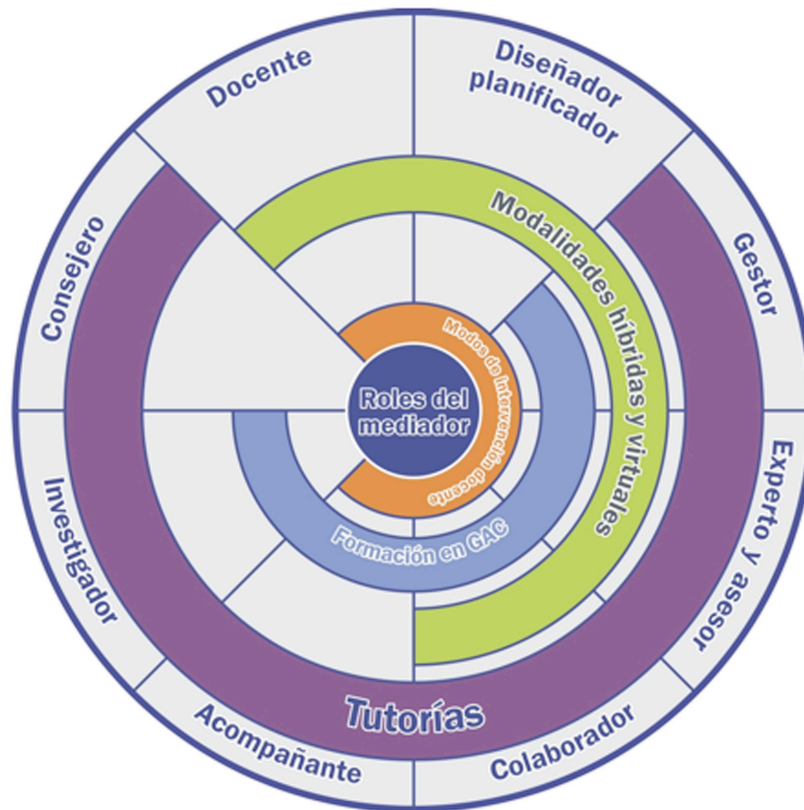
Docente

Diseñador planificador

Gestor

Experto y asesor

Colaborador

Acompañante

Investigador

Consejero

Modalidades híbridas y virtuales

Modos de intervención docente

Roles del mediador

Formación en GAC

Tutorías